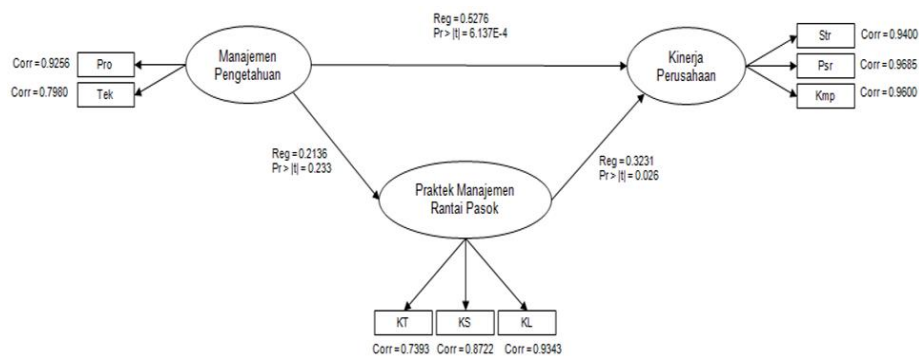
Reg = 0.5276
Pr > |t| = 6.137E-4

Corr = 0.9256 Pro
Corr = 0.7980 Tek

Manajemen Pengetahuan

Kinerja Perusahaan

Str Corr = 0.9400
Psr Corr = 0.9685
Kmp Corr = 0.9600

Reg = 0.2136
Pr > |t| = 0.233

Reg = 0.3231
Pr > |t| = 0.026

Praktek Manajemen Rantai Pasok

KT KS KL
Corr = 0.7393 Corr = 0.8722 Corr = 0.9343